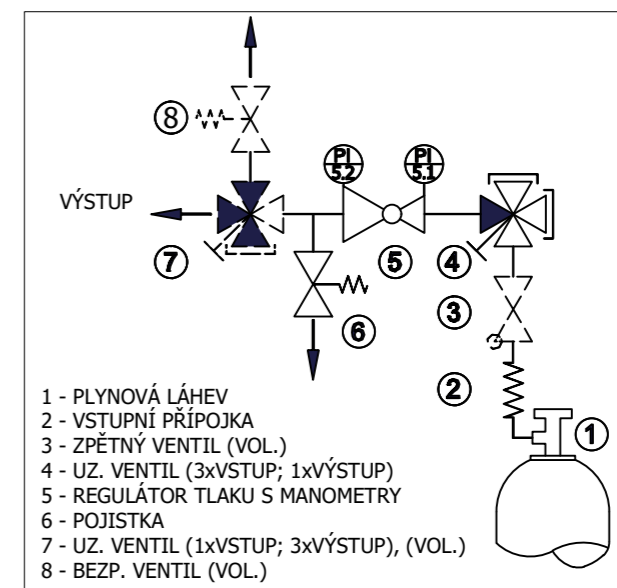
8

PI 5.2

PI 5.1

VÝSTUP

7

5

4

3

6

2

1

1 - PLYNOVÁ LÁHEV
2 - VSTUPNÍ PŘÍPOJKA
3 - ZPĚTNÝ VENTIL (VOL.)
4 - UZ. VENTIL (3xVSTUP; 1xVÝSTUP)
5 - REGULÁTOR TLAKU S MANOMETRY
6 - POJISTKA
7 - UZ. VENTIL (1xVSTUP; 3xVÝSTUP), (VOL.)
8 - BEZP. VENTIL (VOL.)